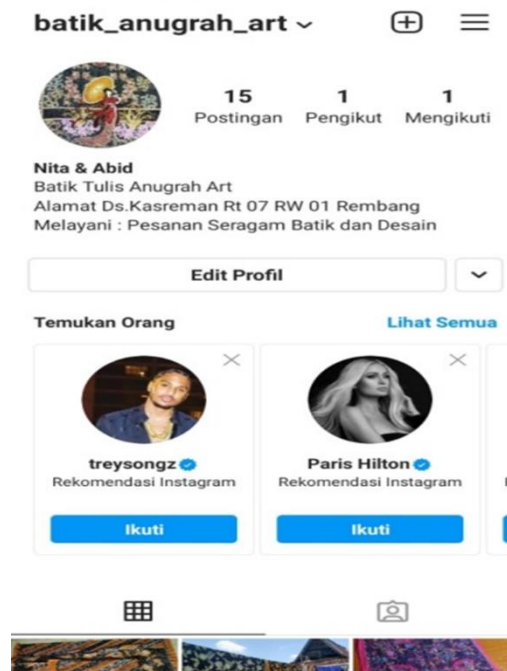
batik_anugrah_art

15 Postingan
1 Pengikut
1 Mengikuti

Nita & Abid
Batik Tulis Anugrah Art
Alamat Ds.Kasreman Rt 07 RW 01 Rembang
Melayani : Pesanan Seragam Batik dan Desain

Edit Profil

Temukan Orang
Lihat Semua

treysongz
Rekomendasi Instagram
Ikuti

Paris Hilton
Rekomendasi Instagram
Ikuti